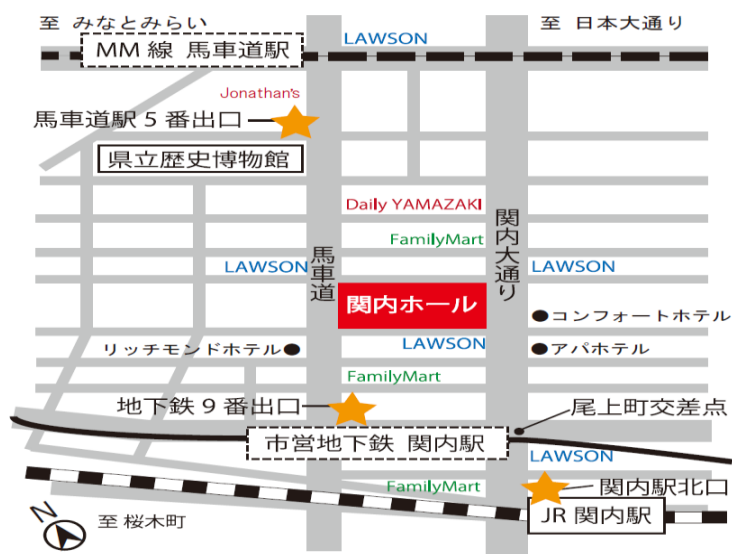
至 みなとみらい

MM 線 馬車道駅

LAWSON

至 日本大通り

Jonathan's

馬車道駅 5 番出口

県立歴史博物館

Daily YAMAZAKI

FamilyMart

関内大通り

LAWSON

馬車道

LAWSON

関内ホール

コンフォートホテル

リッチモンドホテル

LAWSON

アパホテル

FamilyMart

地下鉄 9 番出口

尾上町交差点

市営地下鉄 関内駅

LAWSON

FamilyMart

関内駅北口

N

至 桜木町

JR 関内駅